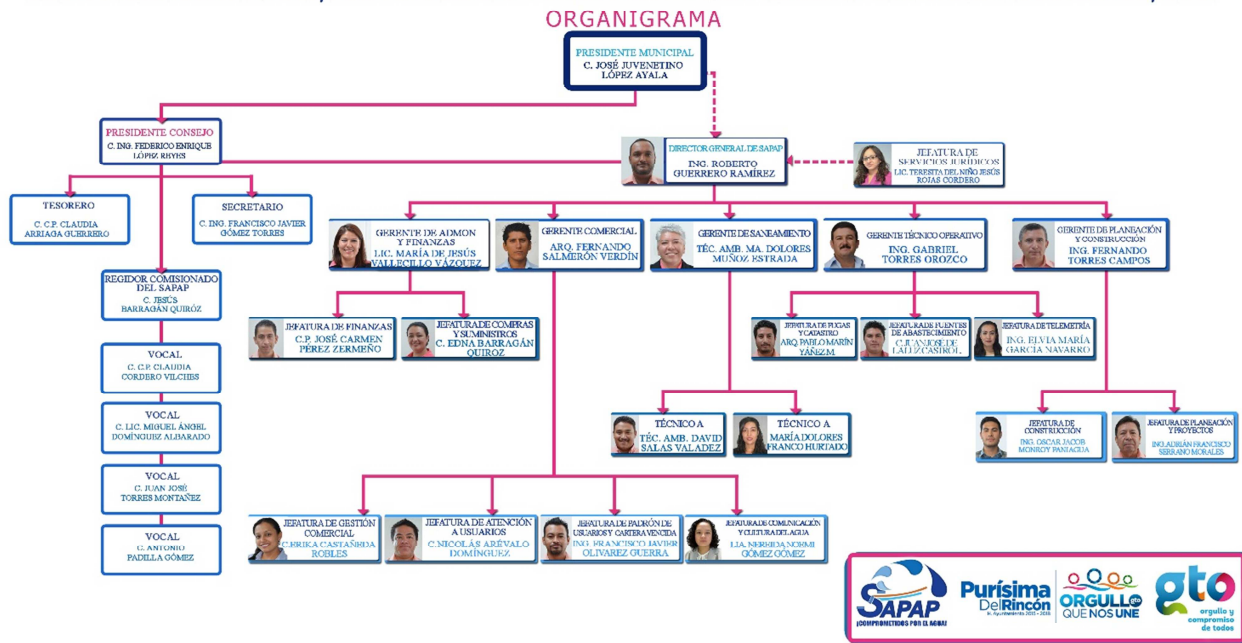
ORGANIGRAMA

PRESIDENTE MUNICIPAL
C. JOSÉ JUVENETINO LÓPEZ AYALA

PRESIDENTE CONSEJO
C. ING. FEDERICO ENRIQUE LÓPEZ REYES

TESORERO
C. C.P. CLAUDIA ARRIAGA GUERRERO

SECRETARIO
C. ING. FRANCISCO JAVIER GÓMEZ TORRES

REGIDOR COMISIONADO DEL SAPAP
C. JESÚS BARRAGÁN QUIRÓZ

VOCAL
C. C.P. CLAUDIA CORDERO VILCHES

VOCAL
C. LIC. MIGUEL ÁNGEL DOMÍNGUEZ ALBARADO

VOCAL
C. JUAN JOSÉ TORRES MONTAÑEZ

VOCAL
C. ANTONIO PADILLA GÓMEZ

DIRECTOR GENERAL DE SAPAP
ING. ROBERTO GUERRERO RAMÍREZ

JEFATURA DE SERVICIOS JURÍDICOS
LIC. TERESITA DEL NIÑO JESÚS ROJAS CORDERO

GERENTE DE ADMON Y FINANZAS
LIC. MARÍA DE JESÚS VALLECILLO VÁZQUEZ

GERENTE COMERCIAL
ARQ. FERNANDO SALMERÓN VERDÍN

GERENTE DE SANEAMIENTO
TÉC. AMB. MA. DOLORES MUÑOZ ESTRADA

GERENTE TÉCNICO OPERATIVO
ING. GABRIEL TORRES OROZCO

GERENTE DE PLANEACIÓN Y CONSTRUCCIÓN
ING. FERNANDO TORRES CAMPOS

JEFATURA DE FINANZAS
C.P. JOSÉ CARMEN PÉREZ ZERMEÑO

JEFATURA DE COMPRAS Y SUMINISTROS
C. EDNA BARRAGÁN QUIROZ

JEFATURA DE FUGAS Y CATASTRO
ARQ. PABLO MARÍN YÁÑEZ M.

JEFATURA DE FUENTES DE ABASTECIMIENTO
C. JUAN JOSÉ DE LA LUZ CASTROL

JEFATURA DE TELEMETRÍA
ING. ELVIA MARÍA GARCÍA NAVARRO

TÉCNICO A
TÉC. AMB. DAVID SALAS VALADEZ

TÉCNICO A
MARÍA DOLORES FRANCO HURTADO

JEFATURA DE CONSTRUCCIÓN
ING. OSCAR JACOB MONROY PANIAGUA

JEFATURA DE PLANEACIÓN Y PROYECTOS
ING. ADRIÁN FRANCISCO SERRANO MORALES

JEFATURA DE GESTIÓN COMERCIAL
C. ERIKA CASTAÑEDA ROBLES

JEFATURA DE ATENCIÓN A USUARIOS
C. NICOLÁS ARÉVALO DOMÍNGUEZ

JEFATURA DE PADRÓN DE USUARIOS Y CARTERA VENCIDA
ING. FRANCISCO JAVIER OLIVAREZ GUERRA

JEFATURA DE COMUNICACIÓN Y CULTURA DEL AGUA
LIA. NEREIDA NORMI GÓMEZ GÓMEZ

SAPAP
¡COMPROMETIDOS POR EL AGUA!

Purísima Del Rincón
H. Ayuntamiento 2015 - 2018

ORGULLO QUE NOS UNE

gto
orgullo y compromiso de todos